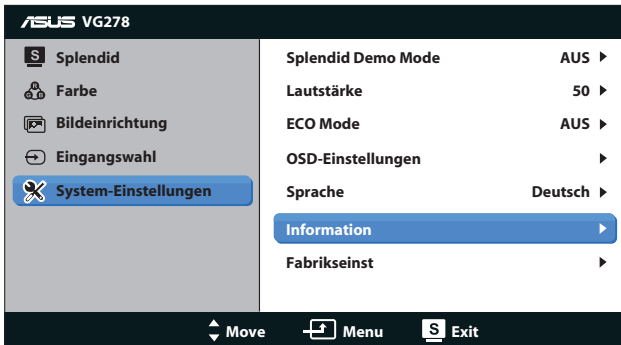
ASUS VG278

S Splendid
Farbe
Bildeinrichtung
Eingangswahl
System-Einstellungen

| | |
|---|---|
| Splendid Demo Mode | AUS ▶ |
| Lautstärke | 50 ▶ |
| ECO Mode | AUS ▶ |
| OSD-Einstellungen | ▶ |
| Sprache | Deutsch ▶ |
| Information | ▶ |
| Fabrikseinst | ▶ |

Move Menu S Exit